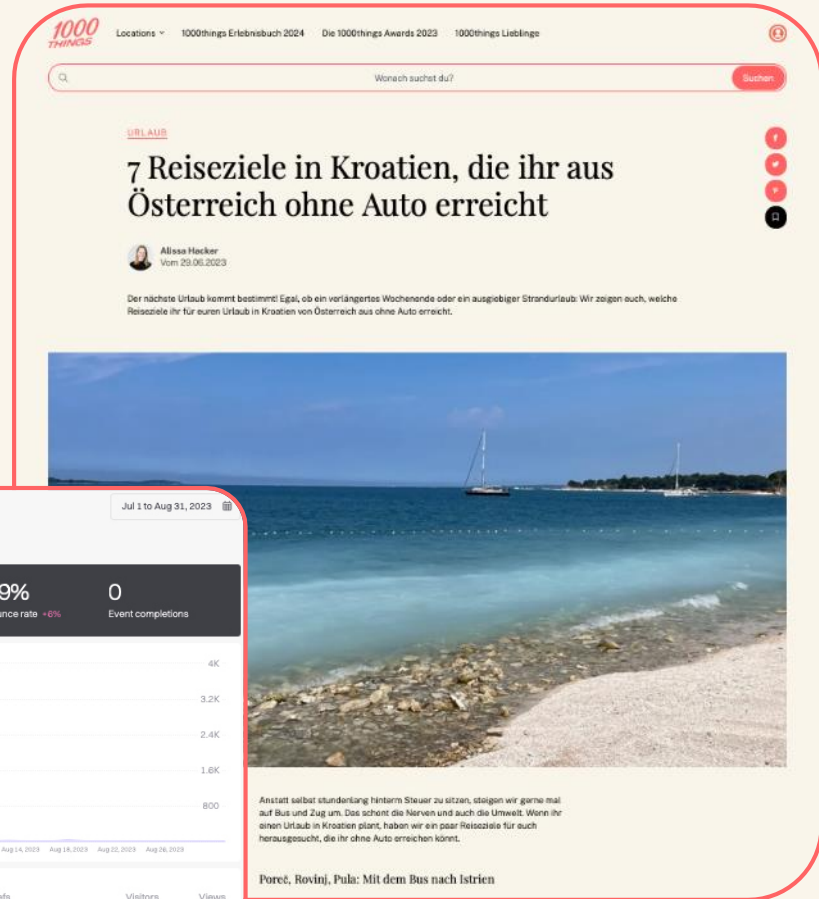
1000 THINGS

Locations 1000things Erlebnisbuch 2024 Die 1000things Awards 2023 1000things Lieblinge

Wonach suchst du?

Suchen

URLAUB

7 Reiseziele in Kroatien, die ihr aus Österreich ohne Auto erreicht

Alissa Hocker
Vom 29.06.2023

Der nächste Urlaub kommt bestimmt! Egal, ob ein verlängertes Wochenende oder ein ausgiebiger Strandurlaub: Wir zeigen euch, welche Reiseziele ihr für euren Urlaub in Kroatien von Österreich aus ohne Auto erreicht.

Jul 1 to Aug 31, 2023

9%
ance rate +6%

0
Event completions

4K
3.2K
2.4K
1.6K
800

Aug 14, 2023 Aug 18, 2023 Aug 22, 2023 Aug 26, 2023

Visitors Views

Anstatt selbst stundenlang hinterm Steuer zu sitzen, steigen wir gerne mal auf Bus und Zug um. Das schont die Nerven und auch die Umwelt. Wenn ihr einen Urlaub in Kroatien plant, haben wir ein paar Reiseziele für euch herausgesucht, die ihr ohne Auto erreichen könnt.

Poreč, Rovinj, Pula: Mit dem Bus nach Istrien